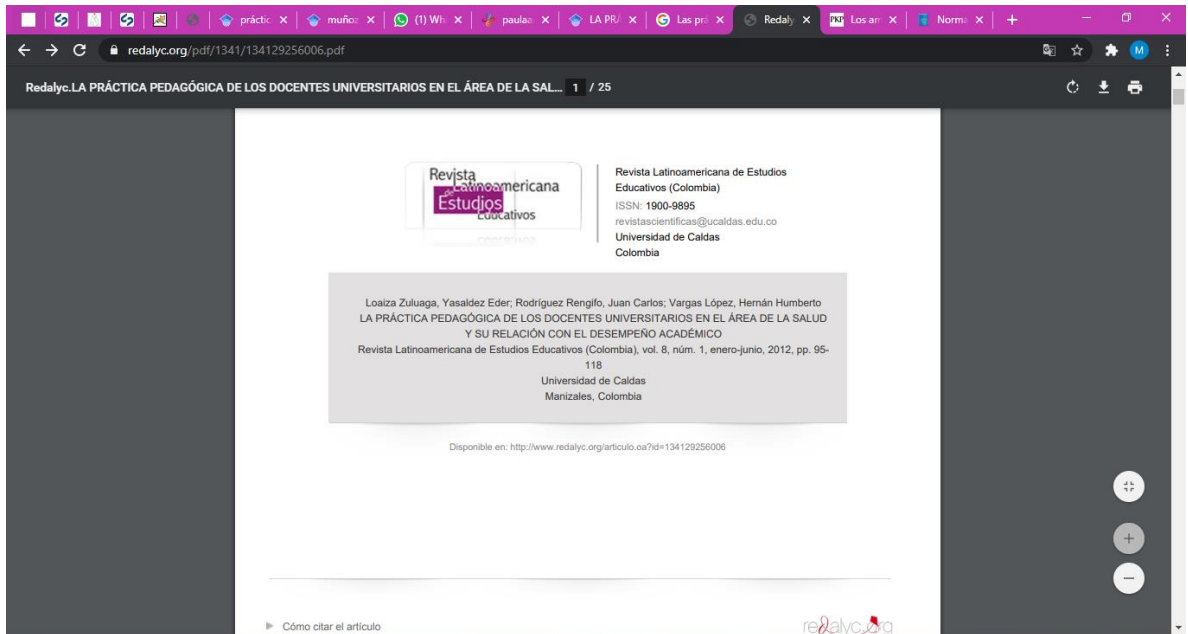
práctic × muñoz × (1) Wh × paulaa × LA PR × Las pr × Redaly × Los am × Norma × +

redalyc.org/pdf/1341/134129256006.pdf

Redalyc.LA PRÁCTICA PEDAGÓGICA DE LOS DOCENTES UNIVERSITARIOS EN EL ÁREA DE LA SAL... 1 / 25

Revista Latinoamericana de Estudios Educativos

Revista Latinoamericana de Estudios Educativos (Colombia)
ISSN: 1900-9895
revistascientificas@ucaldas.edu.co
Universidad de Caldas
Colombia

Loaiza Zuluaga, Yasaldez Eder; Rodríguez Rengifo, Juan Carlos; Vargas López, Hernán Humberto
LA PRÁCTICA PEDAGÓGICA DE LOS DOCENTES UNIVERSITARIOS EN EL ÁREA DE LA SALUD Y SU RELACIÓN CON EL DESEMPEÑO ACADÉMICO
Revista Latinoamericana de Estudios Educativos (Colombia), vol. 8, núm. 1, enero-junio, 2012, pp. 95-118
Universidad de Caldas
Manizales, Colombia

Disponible en: http://www.redalyc.org/articulo.oa?id=134129256006

Cómo citar el artículo

redalyc.org